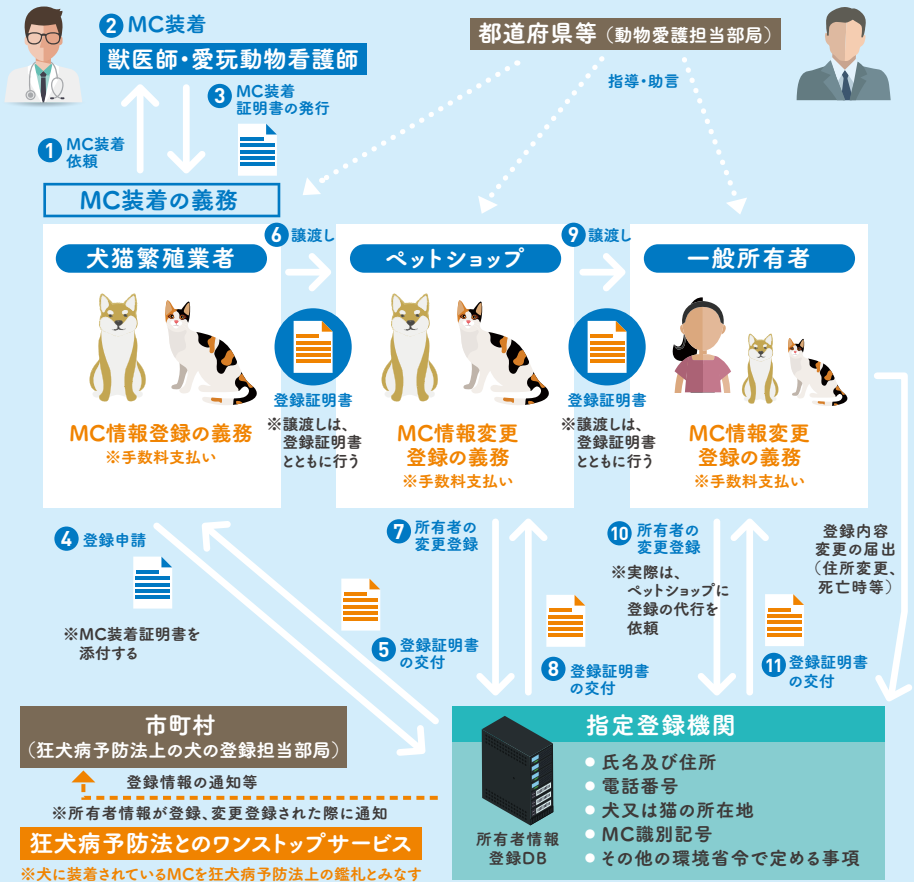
2 MC装着
獣医師・愛玩動物看護師

3 MC装着
証明書の発行

1 MC装着
依頼

都道府県等（動物愛護担当部局）

指導・助言

MC装着の義務

6 譲渡し

9 譲渡し

犬猫繁殖業者

MC情報登録の義務
※手数料支払い

登録証明書
※譲渡しは、登録証明書とともに行う

ペットショップ

MC情報変更登録の義務
※手数料支払い

登録証明書
※譲渡しは、登録証明書とともに行う

一般所有者

MC情報変更登録の義務
※手数料支払い

4 登録申請

※MC装着証明書を添付する

7 所有者の変更登録

5 登録証明書の交付

8 登録証明書の交付

10 所有者の変更登録
※実際は、ペットショップに登録の代行を依頼

登録内容変更の届出（住所変更、死亡時等）

11 登録証明書の交付

市町村
（狂犬病予防法上の犬の登録担当部局）

登録情報の通知等

※所有者情報が登録、変更登録された際に通知

狂犬病予防法とのワンストップサービス
※犬に装着されているMCを狂犬病予防法上の鑑札とみなす

指定登録機関

所有者情報登録DB

● 氏名及び住所
● 電話番号
● 犬又は猫の所在地
● MC識別記号
● その他の環境省令で定める事項